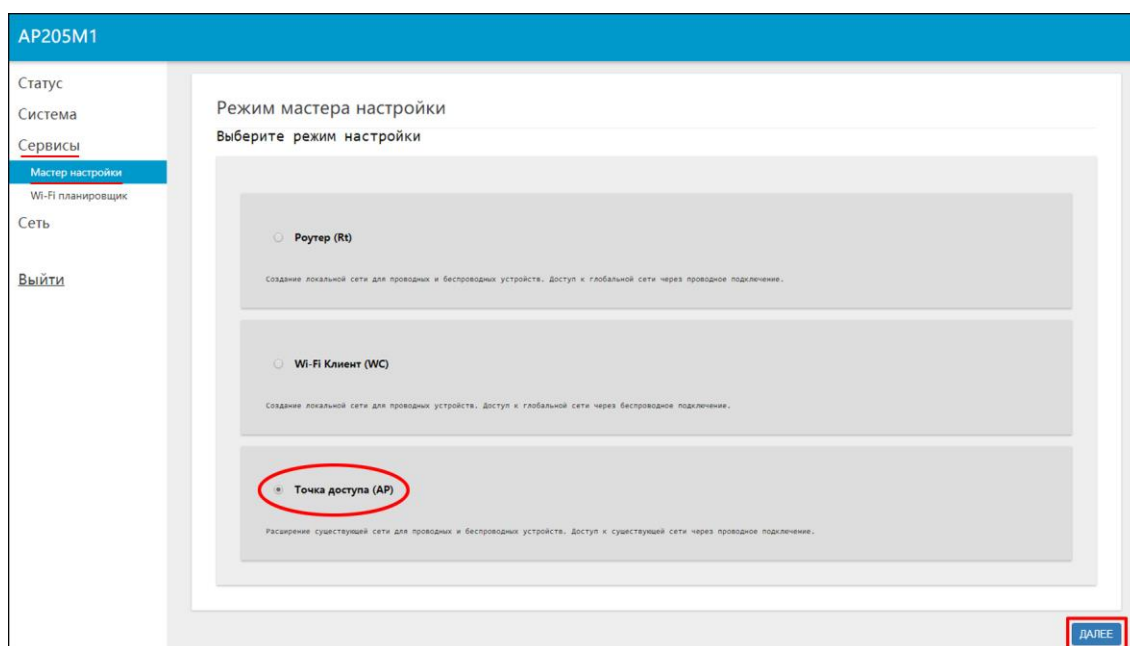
AP205M1

Статус
Система
Сервисы
Мастер настройки
Wi-Fi планировщик
Сеть

Выйти

Режим мастера настройки
Выберите режим настройки

Роутер (Rt)
Создание локальной сети для проводных и беспроводных устройств. Доступ к глобальной сети через проводное подключение.

Wi-Fi Клиент (WC)
Создание локальной сети для проводных устройств. Доступ к глобальной сети через беспроводное подключение.

Точка доступа (AP)
Расширение существующей сети для проводных и беспроводных устройств. Доступ к существующей сети через проводное подключение.

ДАЛЕЕ